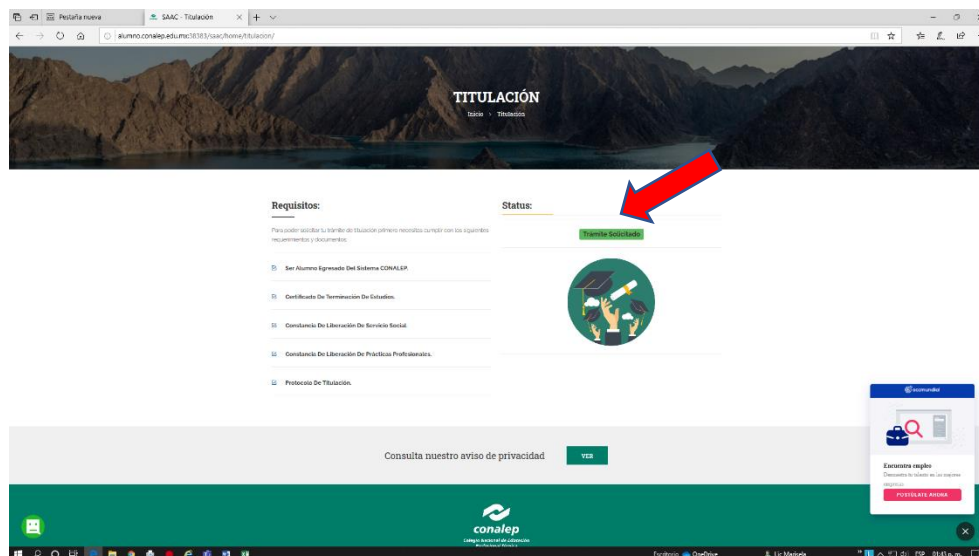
Pestaña nueva
SAAC - Titulación
alumno.conalep.edu.mx:38383/saac/home/titulacion/

TITULACIÓN
Inicio > Titulación

Requisitos:
Para poder solicitar tu trámite de titulación primero necesitas cumplir con los siguientes requerimientos y documentos.

Ser Alumno Egresado Del Sistema CONALEP.
Certificado De Terminación De Estudios.
Constancia De Liberación De Servicio Social.
Constancia De Liberación De Prácticas Profesionales.
Protocolo De Titulación.

Status:
Trámite Solicitado

Consulta nuestro aviso de privacidad
VER

conalep
Colegio Nacional de Educación Profesional Técnica

occmundial
Encuentra empleo
Descubre tu talento en las mejores empresas
POSTÚLATE AHORA

Escritorio
OneDrive
Lic Marisela
ESP
01:43 p. m.